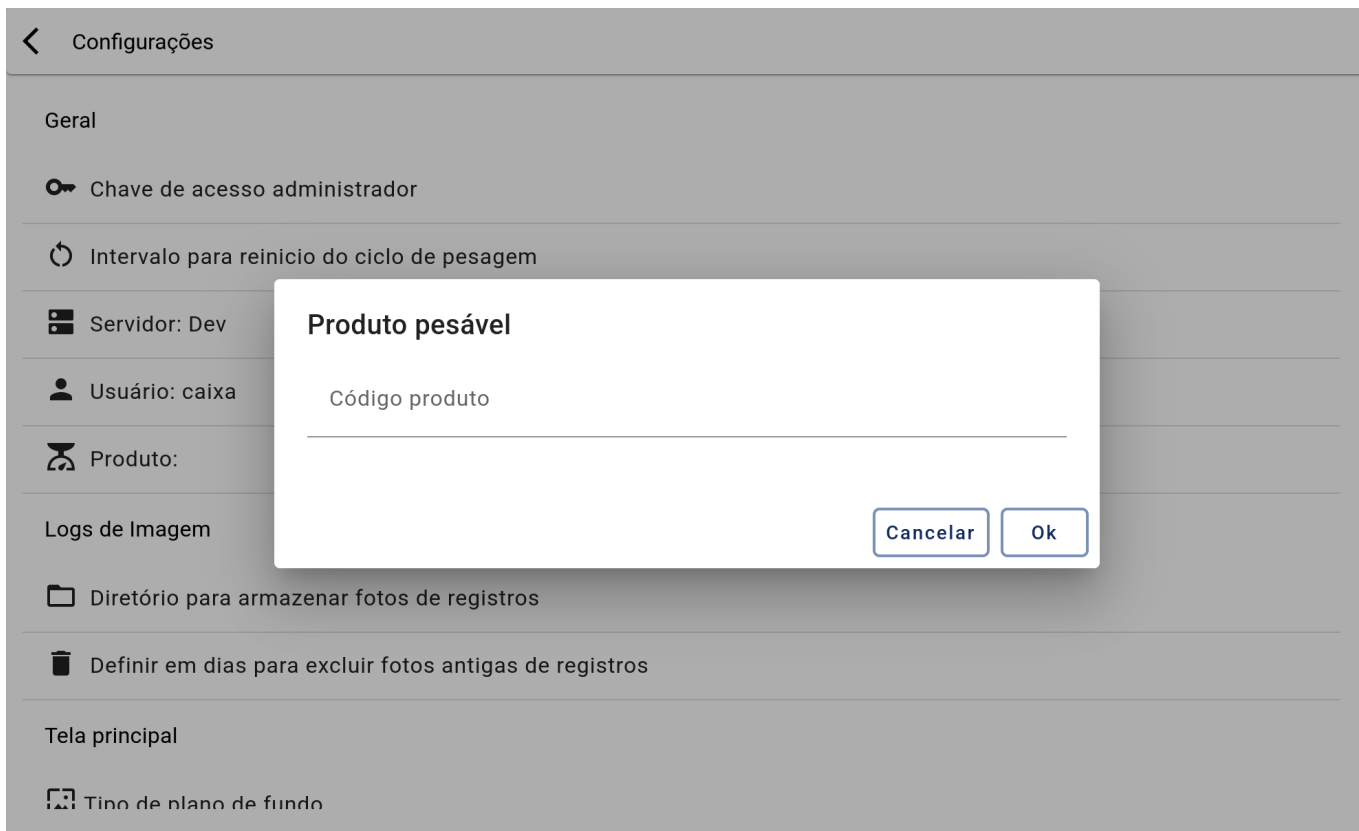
Configurações

Geral

Chave de acesso administrador

Intervalo para reinicio do ciclo de pesagem

Servidor: Dev

Usuário: caixa

Produto:

Logs de Imagem

Diretório para armazenar fotos de registros

Definir em dias para excluir fotos antigas de registros

Tela principal

Tipo de plano de fundo

Produto pesável

Código produto

Cancelar

Ok